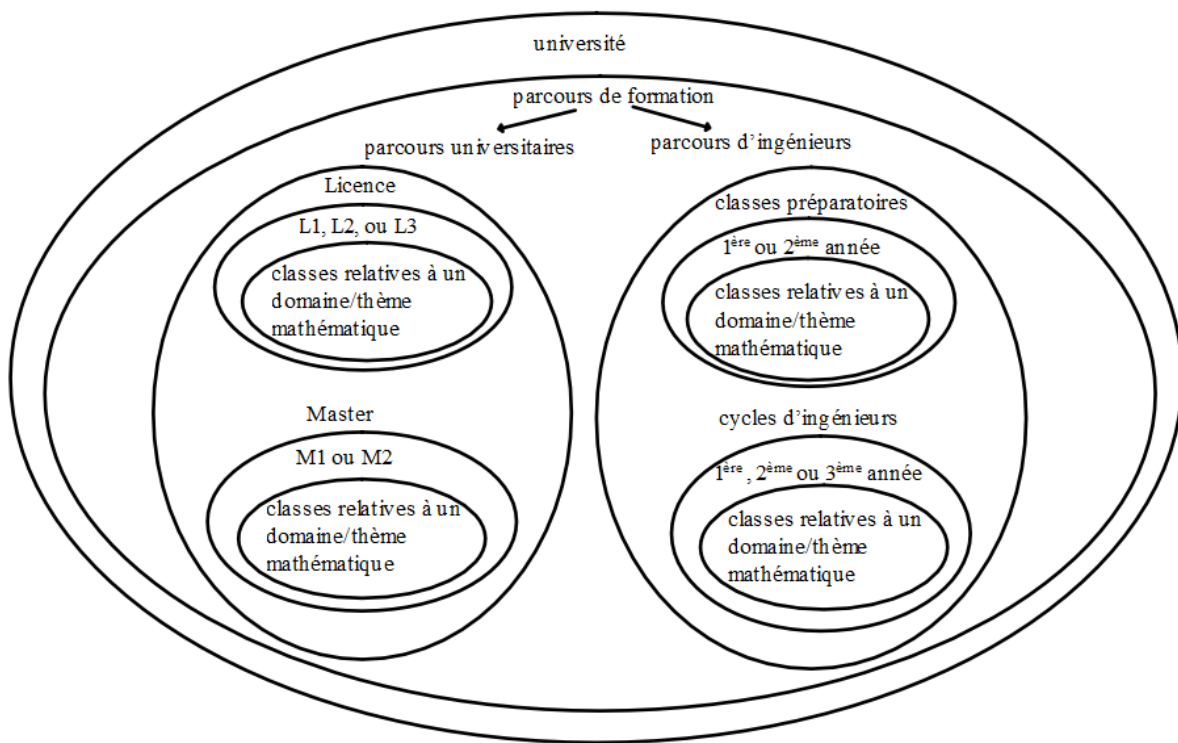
université

parcours de formation

parcours universitaires

parcours d'ingénieurs

Licence

L1, L2, ou L3

classes relatives à un domaine/thème mathématique

Master

M1 ou M2

classes relatives à un domaine/thème mathématique

classes préparatoires

1$^{ère}$ ou 2$^{ème}$ année

classes relatives à un domaine/thème mathématique

cycles d'ingénieurs

1$^{ère}$, 2$^{ème}$ ou 3$^{ème}$ année

classes relatives à un domaine/thème mathématique